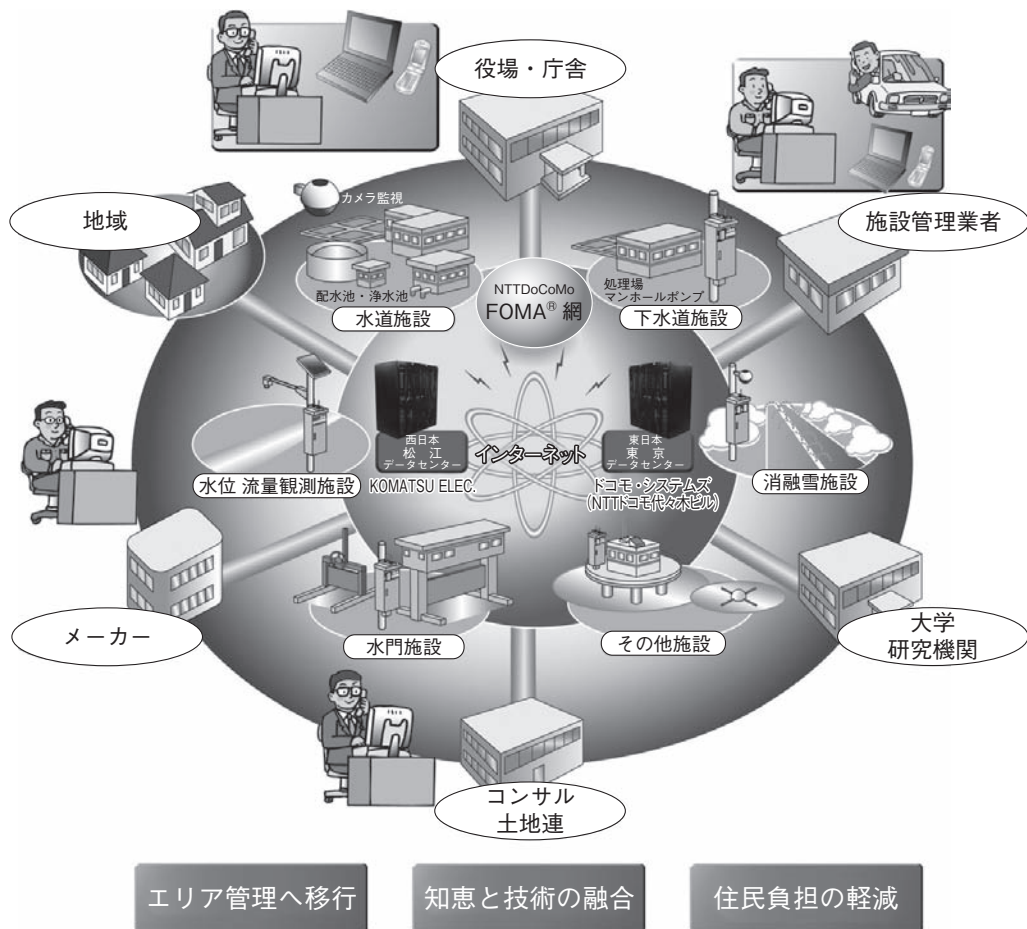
役場・庁舎

地域

施設管理業者

カメラ監視

配水池・浄水池

水道施設

NTTDoCoMo
FOMA® 網

処理場
マンホールポンプ

下水道施設

西日本
松江
データセンター

KOMATSU ELEC.

インターネット

東日本
東京
データセンター

ドコモ・システムズ
(NTTドコモ代々木ビル)

水位 流量観測施設

消融雪施設

水門施設

その他施設

メーカー

大学
研究機関

コンサル
土地連

エリア管理へ移行

知恵と技術の融合

住民負担の軽減